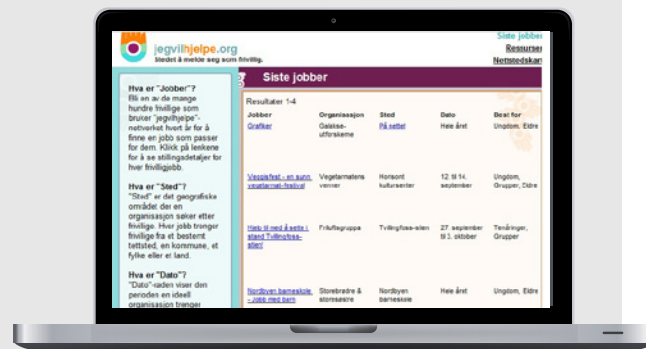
jegvilhjelpe.org
Stedet å melde seg som frivillig.

Siste jobber
Ressurser
Nettstedskart

Hva er "Jobber"?
Bli en av de mange hundre frivillige som bruker "jegvilhjelpe"-nettverket hvert år for å finne en jobb som passer for dem. Klikk på lenkene for å se stillingsdetaljer for hver frivilligjobb.

Hva er "Sted"?
"Sted" er det geografiske området der en organisasjon søker etter frivillige. Hver jobb trenger frivillige fra et bestemt tettsted, en kommune, et fylke eller et land.

Hva er "Dato"?
"Dato"-raden viser den perioden en ideell organisasjon trenger

Siste jobber

Resultater 1-4

| Jobber | Organisasjon | Sted | Dato | Best for |
|---|---|---|---|---|
| Grafiker | Galaxe-utforskere | På nettet | Hele året | Ungdom, Eldre |
| Veggisfest - en sunn vegetarmat-festival | Vegetarmatens venner | Honsont kultursenter | 12. til 14. september | Ungdom, Grupper, Eldre |
| Hjelp til med å sette i stand Tvillingfoss-stien! | Friluftsgruppa | Tvillingfoss-stien | 27. september til 3. oktober | Tenåringer, Grupper |
| Nordbyen barneskole - Jobb med barn | Storebrødre & storesøstre | Nordbyen barneskole | Hele året | Ungdom, Eldre |